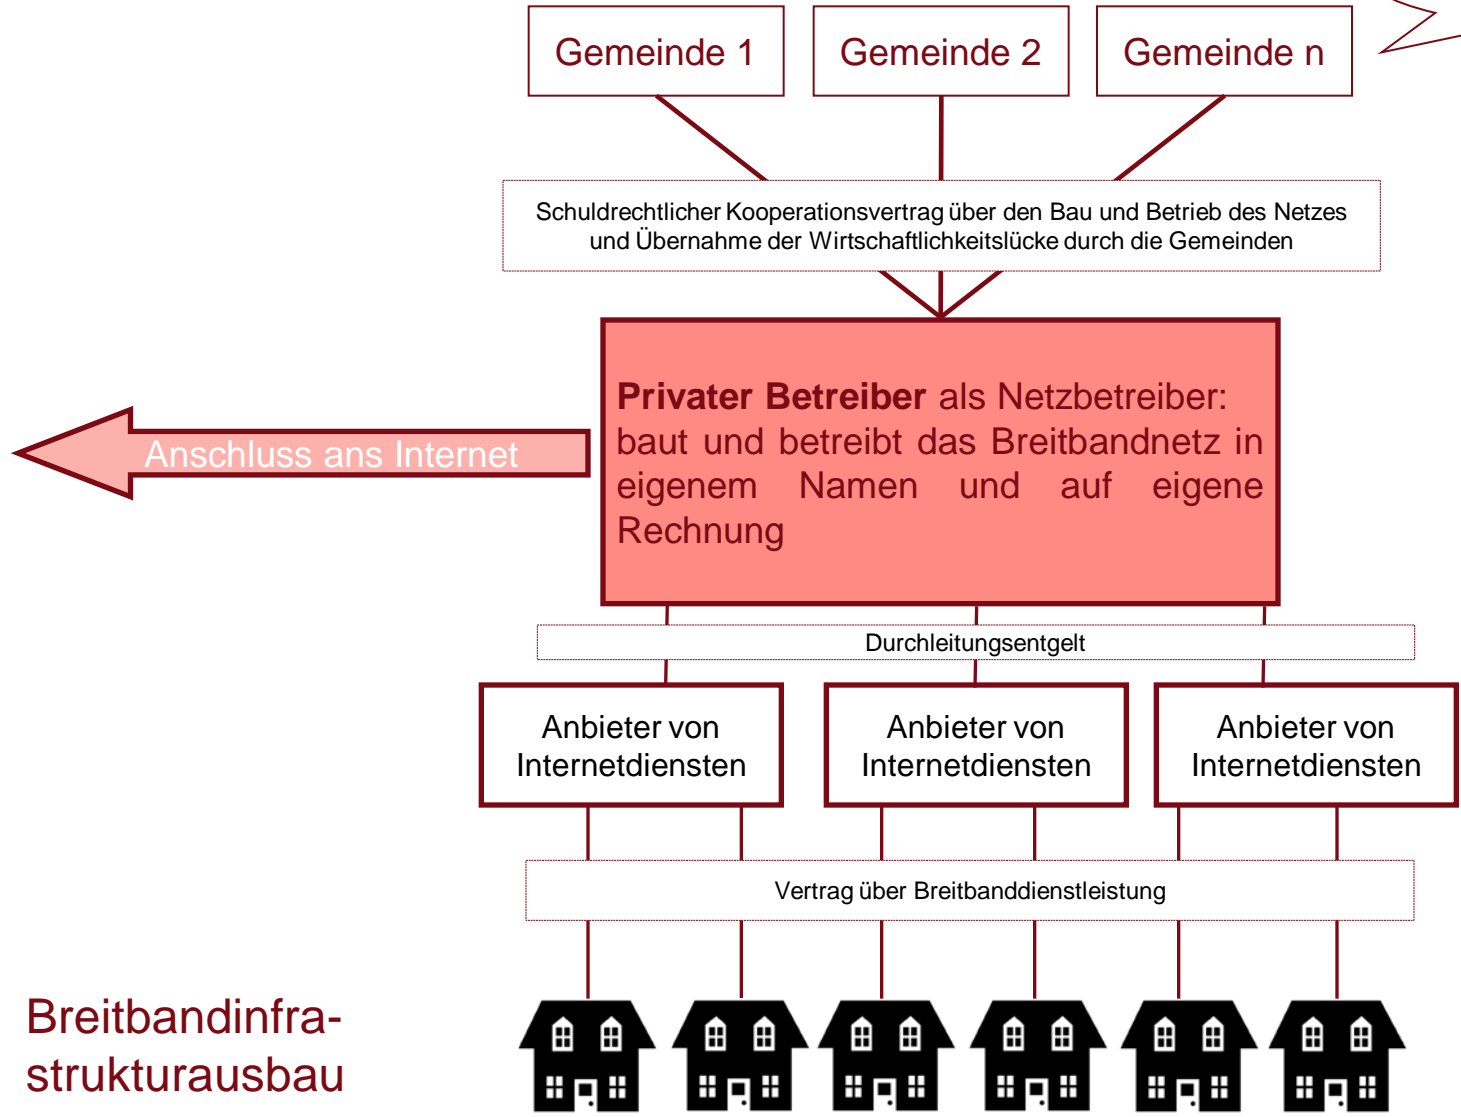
Gemeinde 1

Gemeinde 2

Gemeinde n

Schuldrechtlicher Kooperationsvertrag über den Bau und Betrieb des Netzes und Übernahme der Wirtschaftlichkeitslücke durch die Gemeinden

Anschluss ans Internet

**Privater Betreiber** als Netzbetreiber: baut und betreibt das Breitbandnetz in eigenem Namen und auf eigene Rechnung

Durchleitungsentgelt

Anbieter von Internetdiensten

Anbieter von Internetdiensten

Anbieter von Internetdiensten

Vertrag über Breitbanddienstleistung

Breitbandinfrastrukturausbau